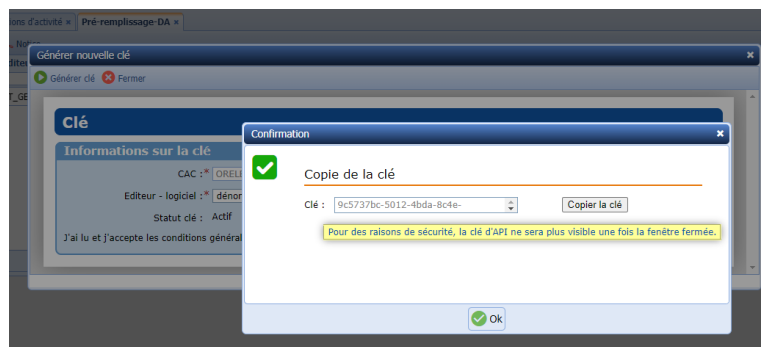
ions d'activité ×
Pré-remplissage-DA ×

Générer nouvelle clé ×

Générer clé
Fermer

Clé

Informations sur la clé

CAC : * ORELI

Editeur - logiciel : * dénor

Statut clé : Actif

J'ai lu et j'accepte les conditions général

Confirmation ×

Copie de la clé

Clé : 9c5737bc-5012-4bda-8c4e-

Copier la clé

Pour des raisons de sécurité, la clé d'API ne sera plus visible une fois la fenêtre fermée.

Ok